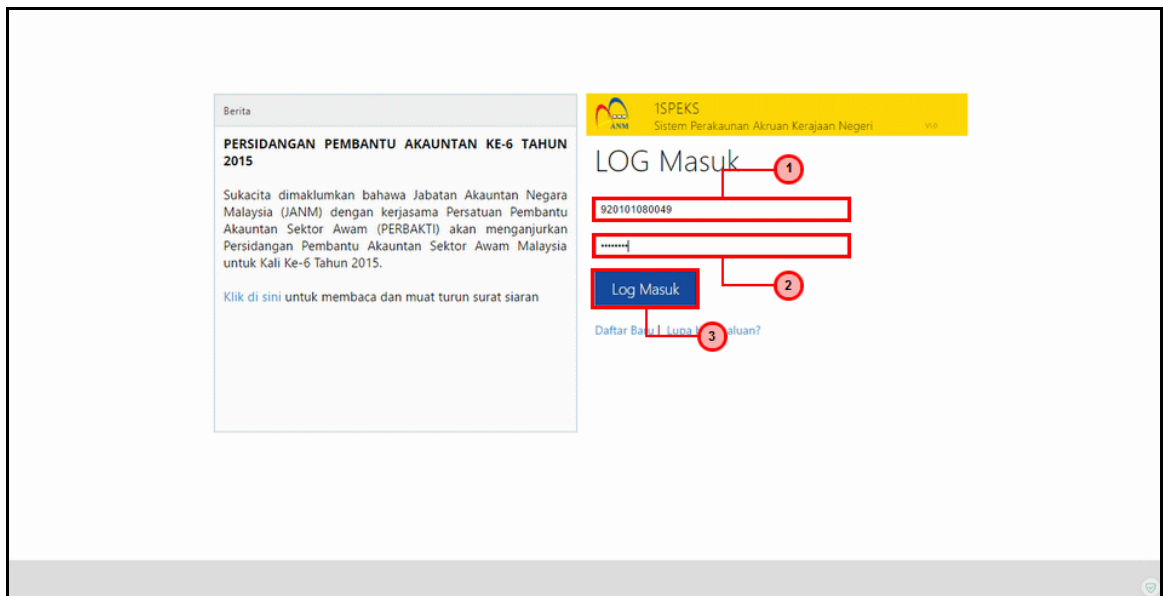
Berita

PERSIDANGAN PEMBANTU AKAUNTAN KE-6 TAHUN 2015

Sukacita dimaklumkan bahawa Jabatan Akauntan Negara Malaysia (JANM) dengan kerjasama Persatuan Pembantu Akauntan Sektor Awam (PERBAKTI) akan menganjurkan Persidangan Pembantu Akauntan Sektor Awam Malaysia untuk Kali Ke-6 Tahun 2015.

Klik di sini untuk membaca dan muat turun surat siaran

ANM

1SPEKS

Sistem Perakaunan Akruan Kerajaan Negeri

V1.0

LOG Masuk

1

920101080049

••••••••

2

Log Masuk

3

Daftar Baru | Lupa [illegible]aluan?